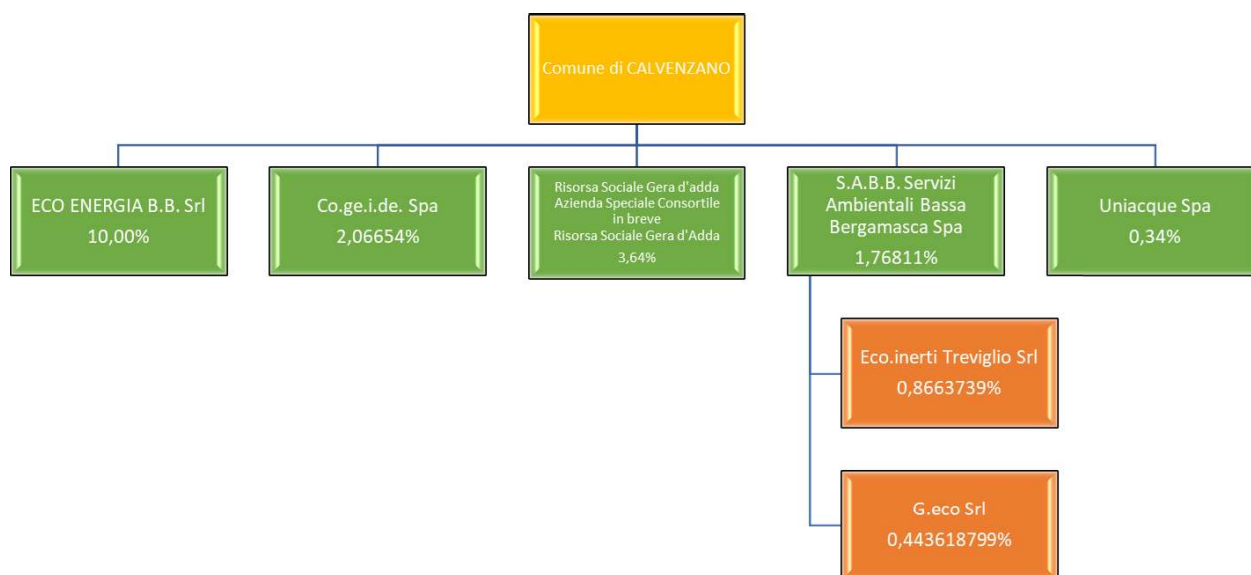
Comune di CALVENZANO

ECO ENERGIA B.B. Srl
10,00%

Co.ge.i.de. Spa
2,06654%

Risorsa Sociale Gera d'adda Azienda Speciale Consortile in breve Risorsa Sociale Gera d'Adda
3,64%

S.A.B.B. Servizi Ambientali Bassa Bergamasca Spa
1,76811%

Uniacque Spa
0,34%

Eco.inerti Treviglio Srl
0,8663739%

G.eco Srl
0,443618799%